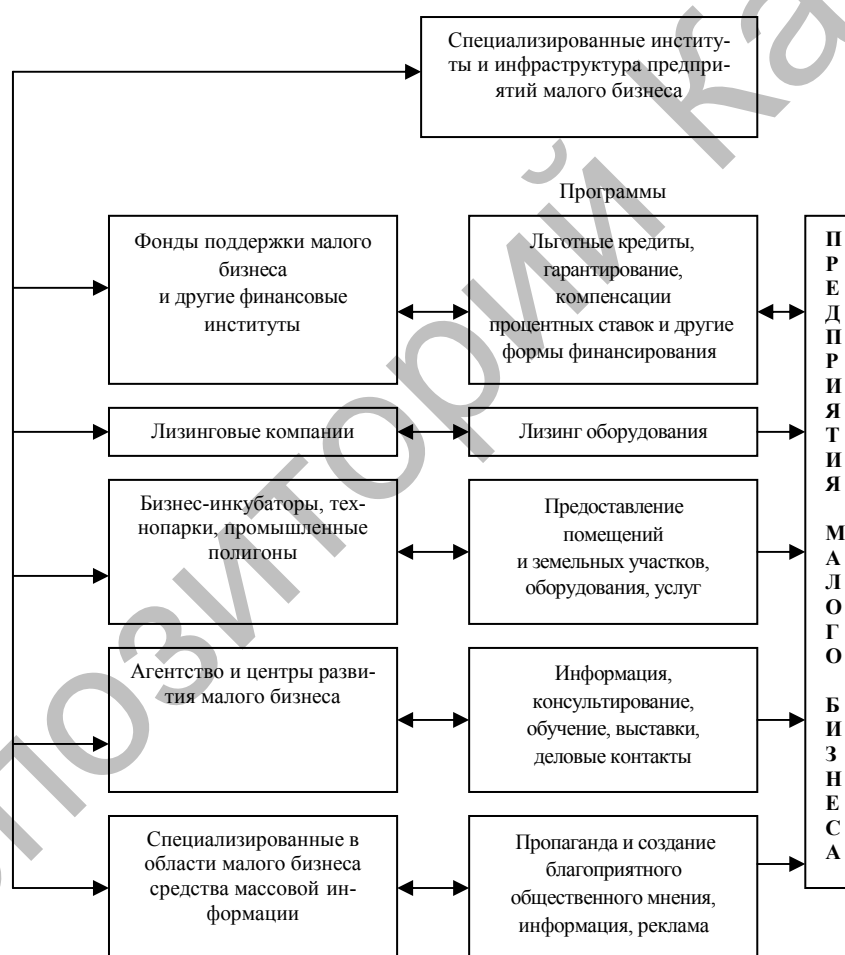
Специализированные институты и инфраструктура предприятий малого бизнеса

Программы

Фонды поддержки малого бизнеса
и другие финансовые институты

Льготные кредиты, гарантирование, компенсации процентных ставок и другие формы финансирования

ПРЕДПРИЯТИЯ МАЛОГО БИЗНЕСА

Лизинговые компании

Лизинг оборудования

Бизнес-инкубаторы, технопарки, промышленные полигоны

Предоставление помещений
и земельных участков, оборудования, услуг

Агентство и центры развития малого бизнеса

Информация, консультирование, обучение, выставки, деловые контакты

Специализированные в области малого бизнеса средства массовой информации

Пропаганда и создание благоприятного общественного мнения, информация, реклама